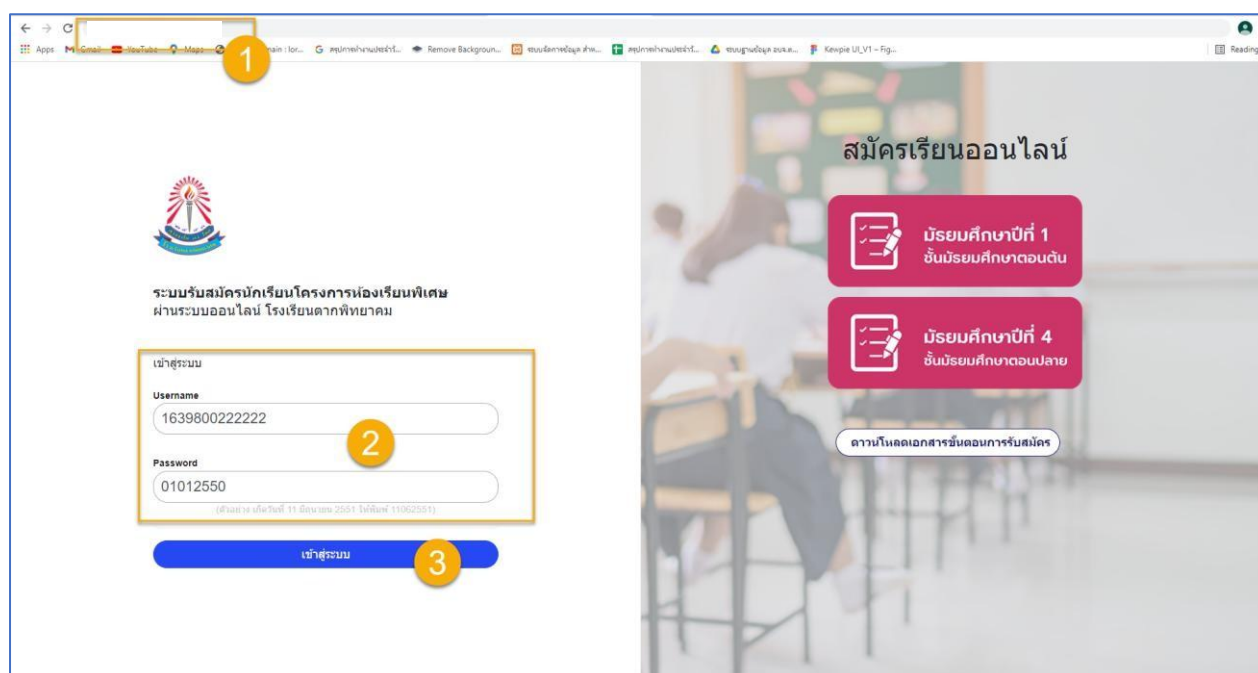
Apps Gmail YouTube Maps main : lor... สรุปการทำงานประจำวั... Remove Backgroun... ระบบจัดการข้อมูล สำห... สรุปการทำงานประจำวั... ระบบฐานข้อมูล อบจ.ต... Kewpie UI_V1 – Fig... Reading

1

ระบบรับสมัครนักเรียนโครงการห้องเรียนพิเศษ
ผ่านระบบออนไลน์ โรงเรียนตากพิทยาคม

เข้าสู่ระบบ

Username

1639800222222

2

Password

01012550

(ตัวอย่าง เกิดวันที่ 11 มิถุนายน 2551 ให้พิมพ์ 11062551)

เข้าสู่ระบบ

3

สมัครเรียนออนไลน์

มัธยมศึกษาปีที่ 1
ชั้นมัธยมศึกษาตอนต้น

มัธยมศึกษาปีที่ 4
ชั้นมัธยมศึกษาตอนปลาย

ดาวน์โหลดเอกสารขั้นตอนการรับสมัคร